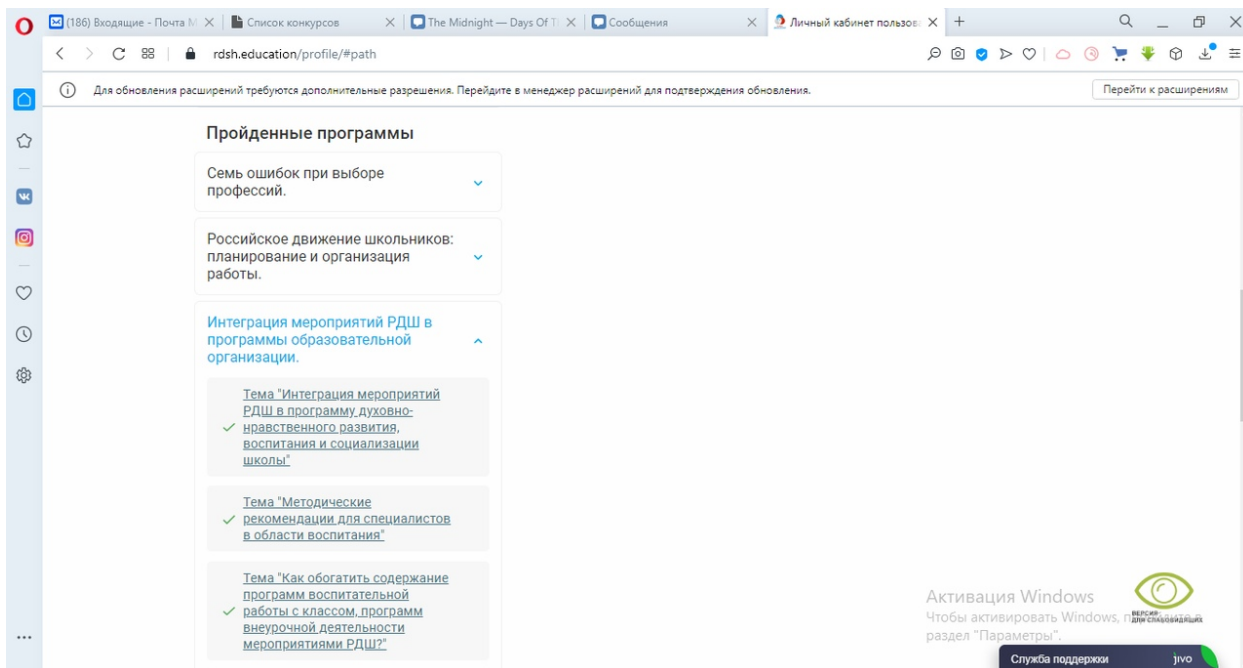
(186) Входящие - Почта М
Список конкурсов
The Midnight — Days Of T
Сообщения
Личный кабинет пользов
rdsh.education/profile/#path

Для обновления расширений требуются дополнительные разрешения. Перейдите в менеджер расширений для подтверждения обновления.
Перейти к расширениям

Пройденные программы

Семь ошибок при выборе профессий.

Российское движение школьников: планирование и организация работы.

Интеграция мероприятий РДШ в программы образовательной организации.

Тема "Интеграция мероприятий РДШ в программу духовно-нравственного развития, воспитания и социализации школы"

Тема "Методические рекомендации для специалистов в области воспитания"

Тема "Как обогатить содержание программ воспитательной работы с классом, программ внеурочной деятельности мероприятиями РДШ?"

Активация Windows
Чтобы активировать Windows, п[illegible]
раздел "Параметры".

ВЕРСИЯ ДЛЯ СЛАБОВИДЯЩИХ

Служба поддержки
jivo